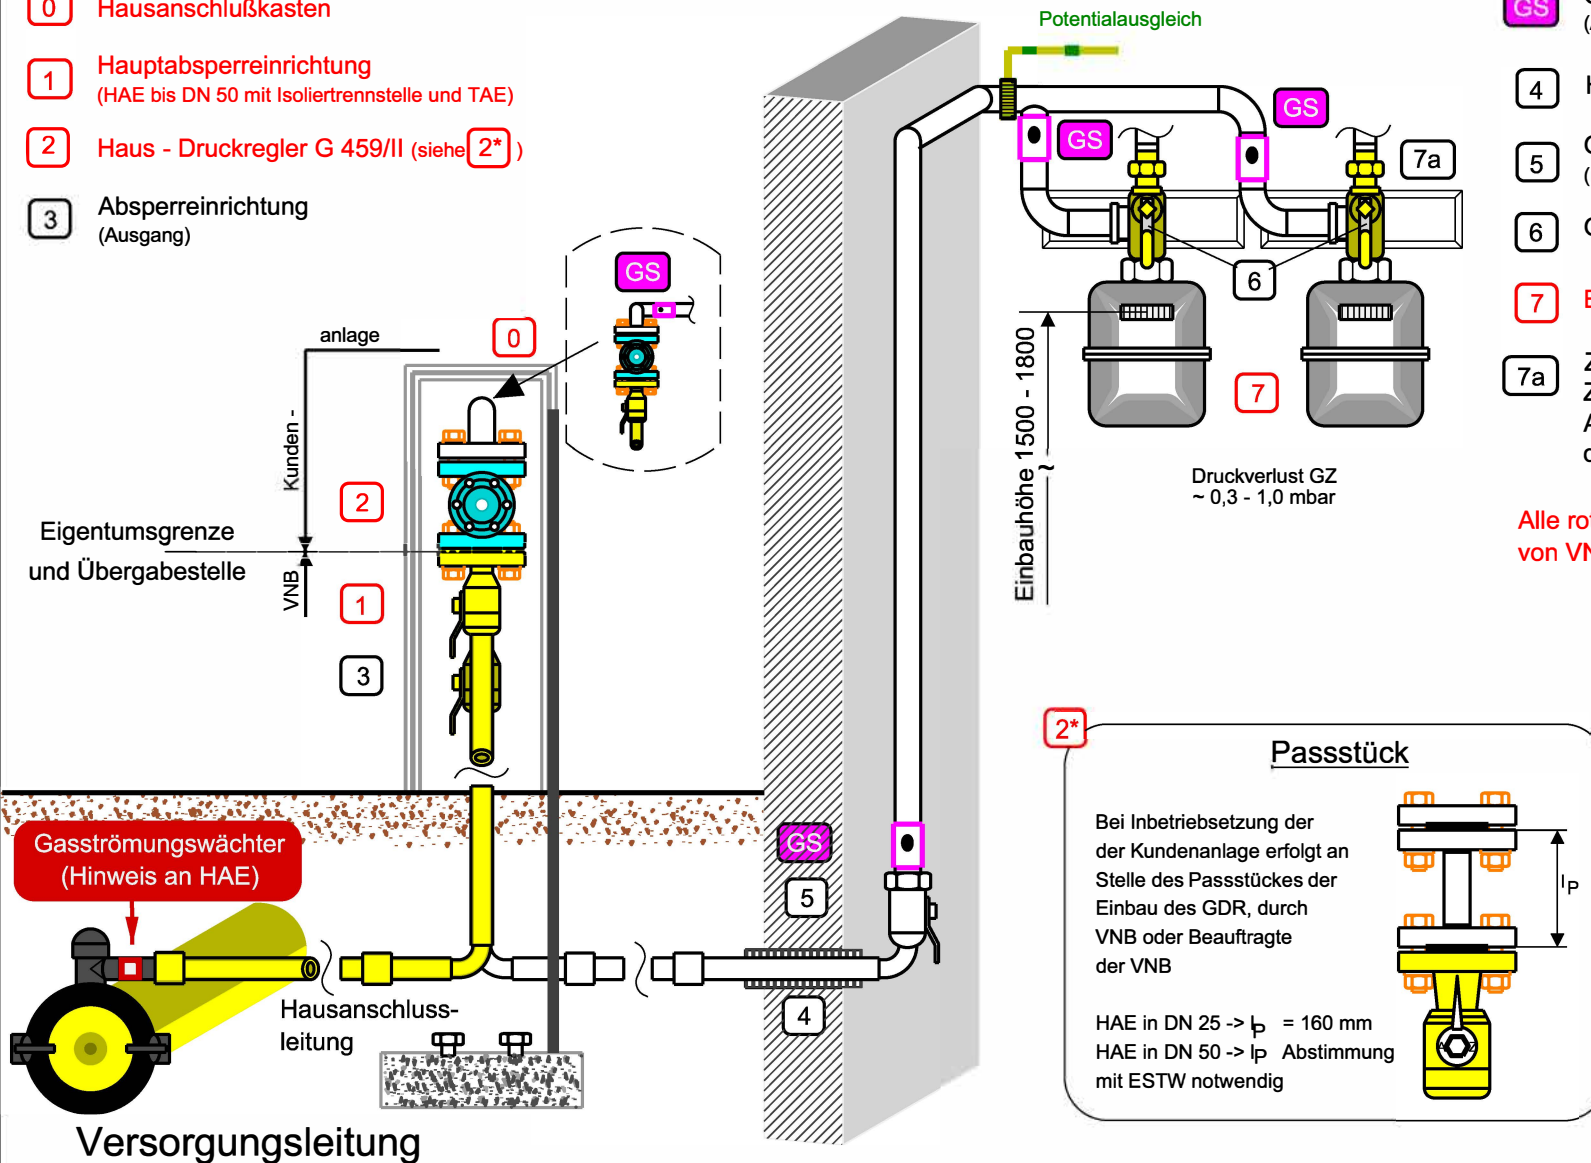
0 Hausanschlußkasten

1 Hauptabsperreinrichtung
(HAE bis DN 50 mit Isoliertrennstelle und TAE)

2 Haus - Druckregler G 459/II (siehe 2* )

3 Absperreinrichtung
(Ausgang)

GS

anlage

Kunden -

0

2

Eigentumsgrenze
und Übergabestelle

VNB

1

3

Potentialausgleich

GS

GS

GS

7a

6

Einbauhöhe 1500 - 1800

7

Druckverlust GZ
~ 0,3 - 1,0 mbar

GS

4

5

6

7

7a

Alle ro
von VN

Gasströmungswächter
(Hinweis an HAE)

Hausanschluss-
leitung

Versorgungsleitung

GS

5

4

2*

Passstück

Bei Inbetriebsetzung der der Kundenanlage erfolgt an Stelle des Passstückes der Einbau des GDR, durch VNB oder Beauftragte der VNB

HAE in DN 25 -> $l_P$ = 160 mm
HAE in DN 50 -> $l_P$ Abstimmung mit ESTW notwendig

$l_P$